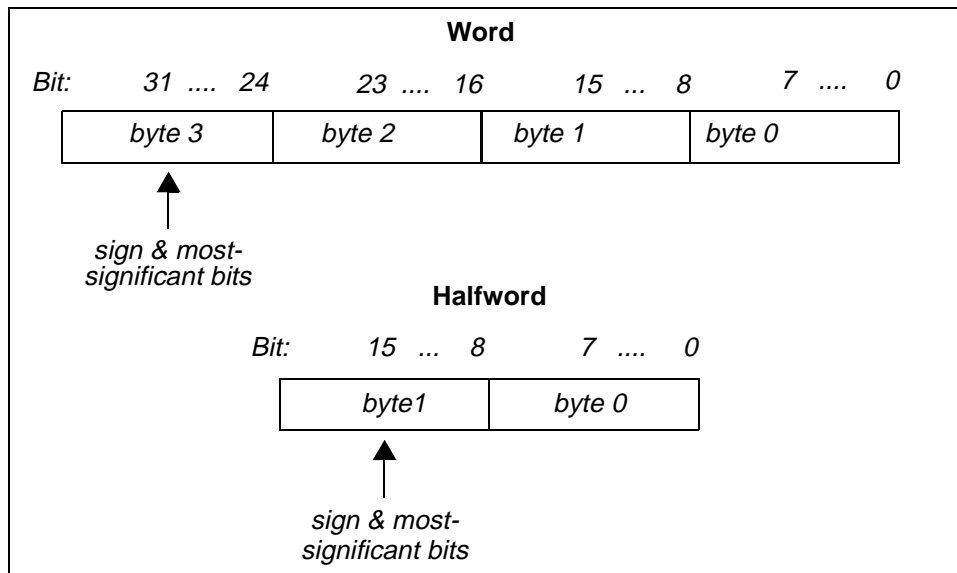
Word

Bit: 31 .... 24 23 .... 16 15 ... 8 7 .... 0

| byte 3 | byte 2 | byte 1 | byte 0 |
|---|---|---|---|

sign & most-significant bits

Halfword

Bit: 15 ... 8 7 .... 0

| byte1 | byte 0 |
|---|---|

sign & most-significant bits